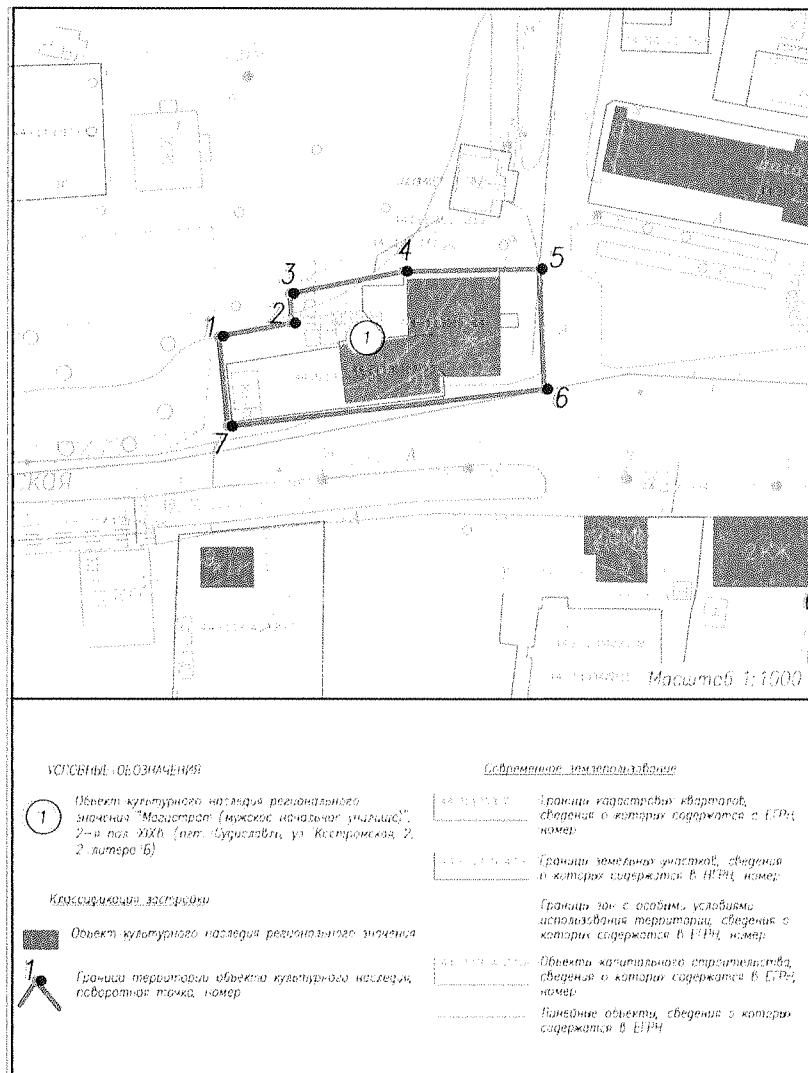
3
4
5
2
1
1
6
7
ской
Масштаб 1:1000

УСЛОВНЫЕ ОБОЗНАЧЕНИЯ

1 Объект культурного наследия регионального значения "Магистрат (мужское начальное училище)", 2-я пол. XIX в. (пгт. Судиславль, ул. Костромская, 2, 2 литера Б)

Классификация застройки

Объект культурного наследия регионального значения

1 Граница территории объекта культурного наследия, поворотная точка, номер

Современное землепользование

Границы кадастровых кварталов, сведения о которых содержатся в ЕГРН, номер

Границы земельных участков, сведения о которых содержатся в ЕГРН, номер

Границы зон с особыми условиями использования территории, сведения о которых содержатся в ЕГРН, номер

Объекты капитального строительства, сведения о которых содержатся в ЕГРН, номер

Линейные объекты, сведения о которых содержатся в ЕГРН